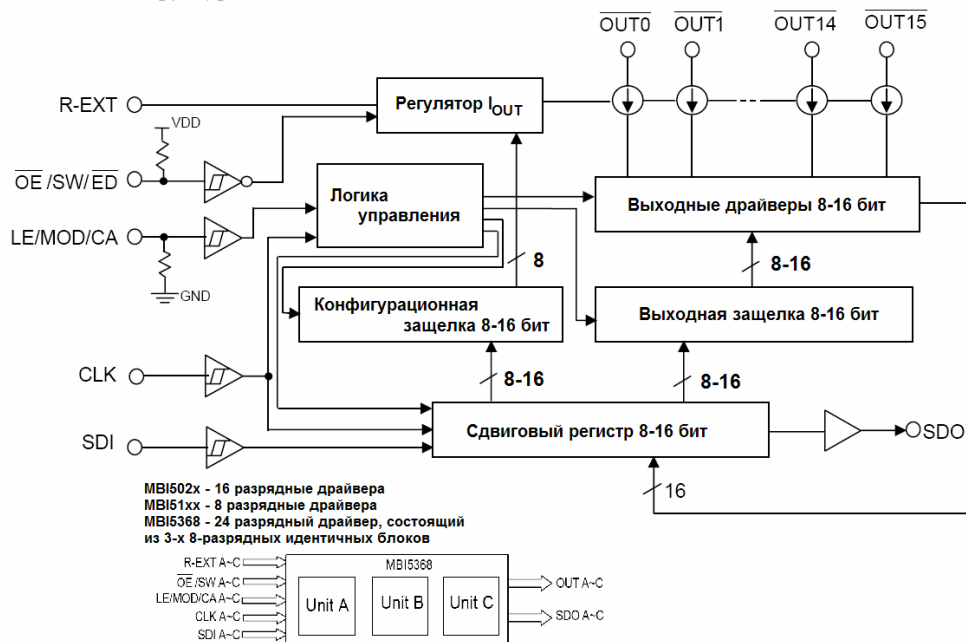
$\overline{OUT0}$ $\overline{OUT1}$ $\overline{OUT14}$ $\overline{OUT15}$

R-EXT

Регулятор $I_{OUT}$

VDD

$\overline{OE}$/SW/$\overline{ED}$

Логика управления

Выходные драйверы 8-16 бит

LE/MOD/CA

8

8-16

GND

Конфигурационная защелка 8-16 бит

Выходная защелка 8-16 бит

CLK

8-16

8-16

SDI

Сдвиговый регистр 8-16 бит

SDO

16

MBI502x - 16 разрядные драйвера
MBI51xx - 8 разрядные драйвера
MBI5368 - 24 разрядный драйвер, состоящий из 3-х 8-разрядных идентичных блоков

R-EXT A~C
$\overline{OE}$/SW A~C
LE/MOD/CA A~C
CLK A~C
SDI A~C

MBI5368

Unit A

Unit B

Unit C

OUT A~C

SDO A~C